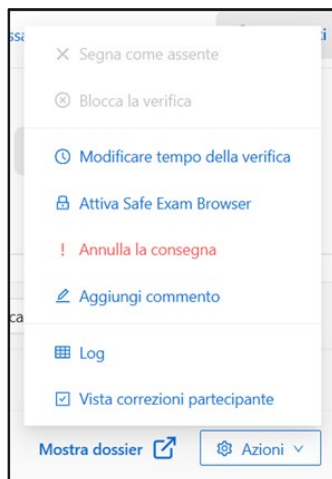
ssa

Segna come assente

Blocca la verifica

Modificare tempo della verifica

Attiva Safe Exam Browser

! Annulla la consegna

Aggiungi commento

ca

Log

Vista correzioni partecipante

Mostra dossier

Azioni